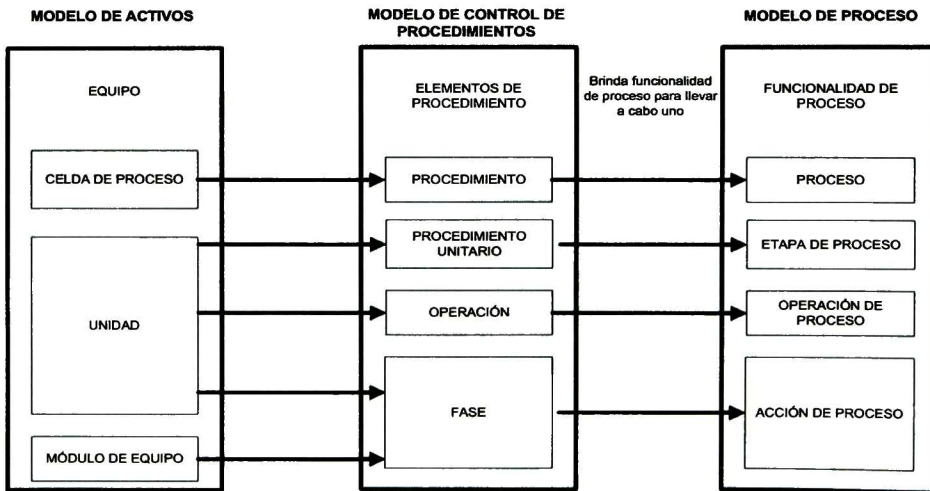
MODELO DE ACTIVOS

EQUIPO

CELDA DE PROCESO

UNIDAD

MÓDULO DE EQUIPO

MODELO DE CONTROL DE PROCEDIMIENTOS

ELEMENTOS DE PROCEDIMIENTO

PROCEDIMIENTO

PROCEDIMIENTO UNITARIO

OPERACIÓN

FASE

Brinda funcionalidad de proceso para llevar a cabo uno

MODELO DE PROCESO

FUNCIONALIDAD DE PROCESO

PROCESO

ETAPA DE PROCESO

OPERACIÓN DE PROCESO

ACCIÓN DE PROCESO